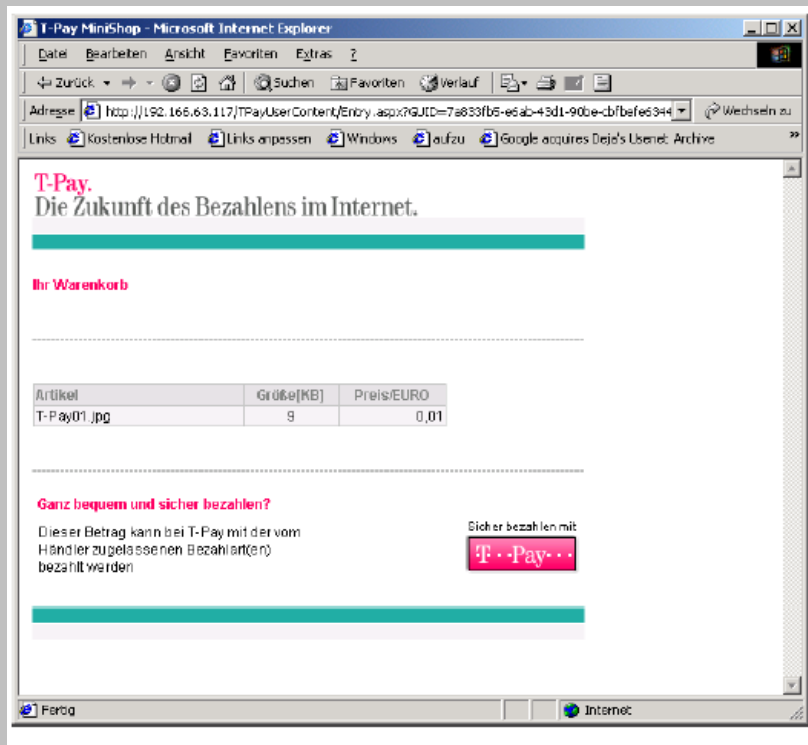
T-Pay MiniShop - Microsoft Internet Explorer

Datei Bearbeiten Ansicht Favoriten Extras ?

Zurück Suchen Favoriten Verlauf

Adresse http://192.166.63.117/TPayUserContent/Entry.aspx?GUID=7a833fb5-e6ab-43d1-90be-cbfbefe6344 Wechseln zu

Links Kostenlose Hotmail Links anpassen Windows aufzu Google acquires Deja's Usenet Archive

T-Pay.
Die Zukunft des Bezahlens im Internet.

Ihr Warenkorb

| Artikel | Größe[KB] | Preis/EURO |
|---|---|---|
| T-Pay01.jpg | 9 | 0,01 |

Ganz bequem und sicher bezahlen?

Dieser Betrag kann bei T-Pay mit der vom Händler zugelassenen Bezahlart(en) bezahlt werden

Sicher bezahlen mit
T··Pay···

Fertig Internet